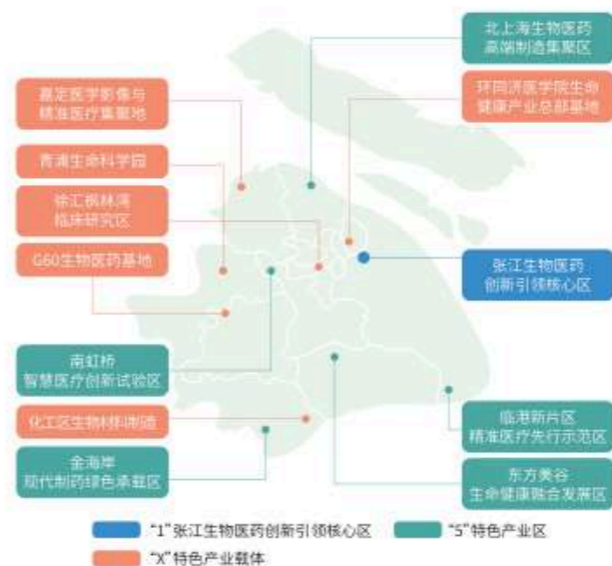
北上海生物医药高端制造集聚区

嘉定医学影像与精准医疗集聚地

环同济医学院生命健康产业总部基地

青浦生命科学园

徐汇枫林湾临床研究区

G60生物医药基地

张江生物医药创新引领核心区

南虹桥智慧医疗创新试验区

化工区生物材料制造

临港新片区精准医疗先行示范区

金海岸现代制药绿色承载区

东方美谷生命健康融合发展区

"1"张江生物医药创新引领核心区

"5"特色产业区

"X"特色产业载体